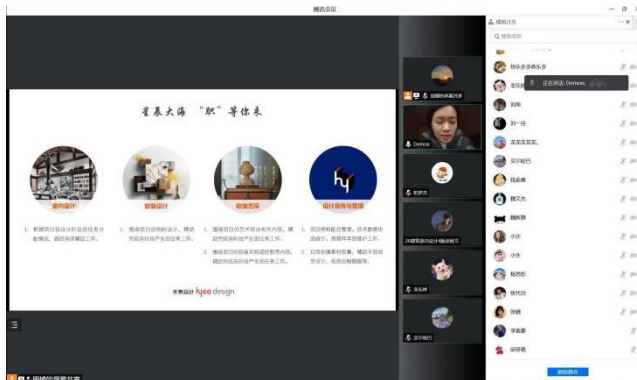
腾讯会议

成员(35)

搜索成员

快乐多多再乐多

李乐

正在讲话: Demons

刘峥

刘一佳

高高高高高。

吴中华巴

钱威鑫

魏文杰

颜朝朝

小许

小冬

杨思彤

张代涛

张璐

李紫薇

梁璐璐

星辰大海 "职"等你来

室内设计

软装设计

软装艺采

设计资料与管理

1、根据项目设计阶段需要完成各分配情况，做好快速辅助工作。

1、围绕项目前期软装分，辅助完成项目的落产业务任务工作。

1、围绕项目前艺术展架相关内容，辅助完成项目的落产业务任务工作。

2、围绕项目的软装采购或部署等内容，辅助完成项目的落产业务任务工作。

1、项目资料整合整理，技术整体协调统计，数据库管理维护工作。

2、日常后勤事务管理，辅助开发项目交付，实现设计数据精准。

禾美设计 hmo design

Demons

刘梦洁

25级零基础小设计师(修路文)

李乐婷

吴中华巴

管理成员

共享的屏幕共享